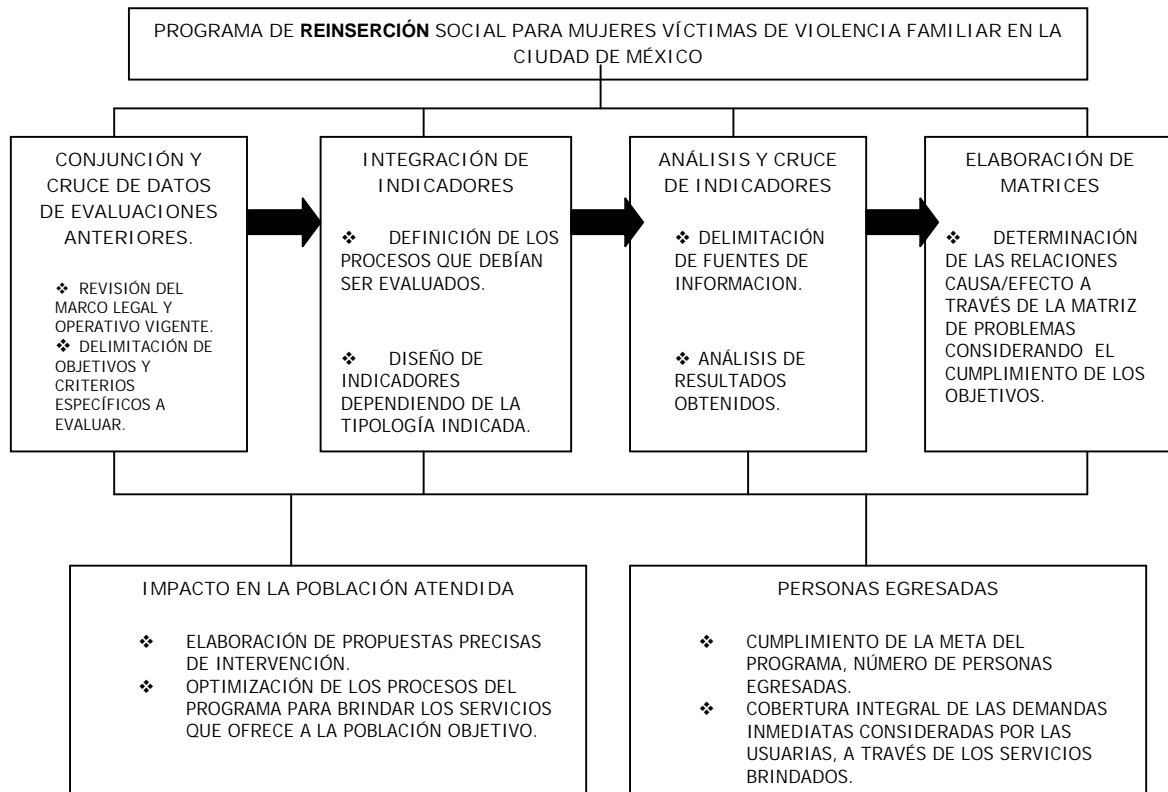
PROGRAMA DE **REINSERCIÓN** SOCIAL PARA MUJERES VÍCTIMAS DE VIOLENCIA FAMILIAR EN LA CIUDAD DE MÉXICO

CONJUNCIÓN Y CRUCE DE DATOS DE EVALUACIONES ANTERIORES.

❖ REVISIÓN DEL MARCO LEGAL Y OPERATIVO VIGENTE.
❖ DELIMITACIÓN DE OBJETIVOS Y CRITERIOS ESPECÍFICOS A EVALUAR.

INTEGRACIÓN DE INDICADORES

❖ DEFINICIÓN DE LOS PROCESOS QUE DEBÍAN SER EVALUADOS.

❖ DISEÑO DE INDICADORES DEPENDIENDO DE LA TIPOLOGÍA INDICADA.

ANÁLISIS Y CRUCE DE INDICADORES

❖ DELIMITACIÓN DE FUENTES DE INFORMACION.

❖ ANÁLISIS DE RESULTADOS OBTENIDOS.

ELABORACIÓN DE MATRICES

❖ DETERMINACIÓN DE LAS RELACIONES CAUSA/EFECTO A TRAVÉS DE LA MATRIZ DE PROBLEMAS CONSIDERANDO EL CUMPLIMIENTO DE LOS OBJETIVOS.

IMPACTO EN LA POBLACIÓN ATENDIDA

❖ ELABORACIÓN DE PROPUESTAS PRECISAS DE INTERVENCIÓN.
❖ OPTIMIZACIÓN DE LOS PROCESOS DEL PROGRAMA PARA BRINDAR LOS SERVICIOS QUE OFRECE A LA POBLACIÓN OBJETIVO.

PERSONAS EGRESADAS

❖ CUMPLIMIENTO DE LA META DEL PROGRAMA, NÚMERO DE PERSONAS EGRESADAS.
❖ COBERTURA INTEGRAL DE LAS DEMANDAS INMEDIATAS CONSIDERADAS POR LAS USUARIAS, A TRAVÉS DE LOS SERVICIOS BRINDADOS.